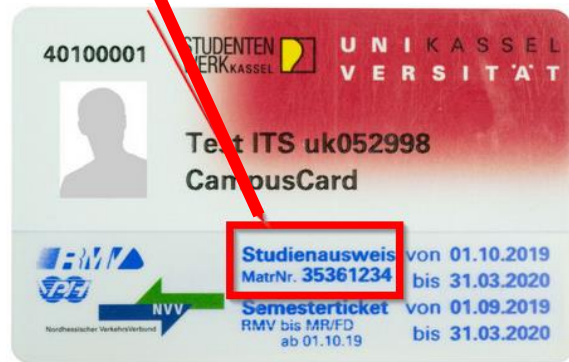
40100001

STUDENTEN WERK KASSEL

U N I K A S S E L
V E R S I T Ä T

Test ITS uk052998
CampusCard

RMV

VRN

NVV
Nordhessischer VerkehrsVerbund

Studienausweis von 01.10.2019
MatrNr. 35361234 bis 31.03.2020

Semesterticket von 01.09.2019
RMV bis MR/FD ab 01.10.19 bis 31.03.2020